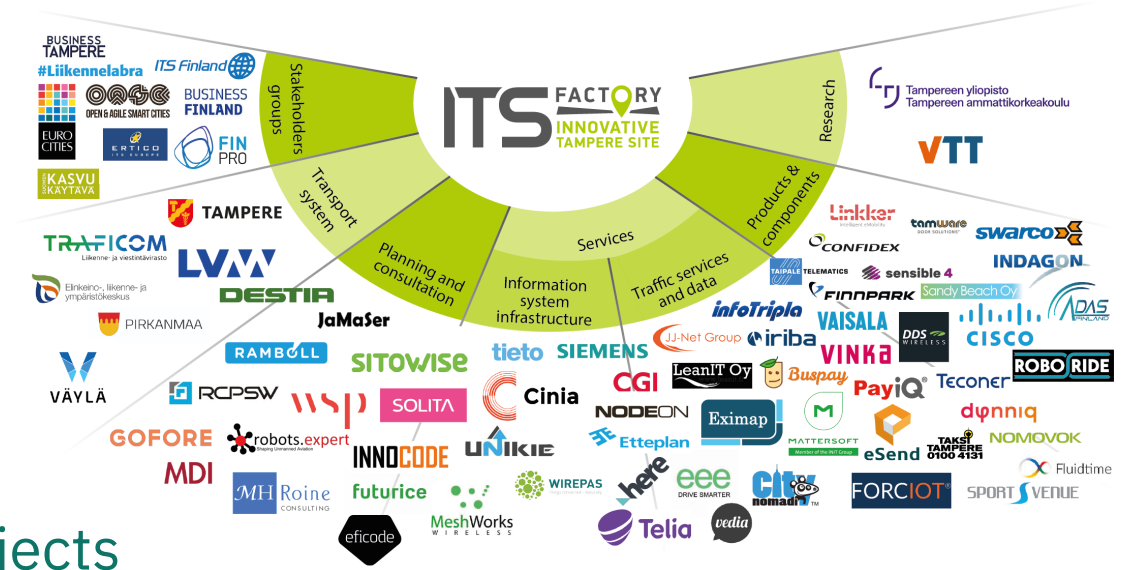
ITS FACTORY
INNOVATIVE TAMPERE SITE

Stakeholders groups
Transport system
Planning and consultation
Information system infrastructure
Services
Traffic services and data
Products & components
Research

BUSINESS TAMPERE
#Liikennelabra
ITS Finland
OPEN & AGILE SMART CITIES
BUSINESS FINLAND
EUROCITIES
ERTICO ITS EUROPE
FINPRO
KASVU KÄYTÄVÄ

Tampereen yliopisto
Tampereen ammattikorkeakoulu
VTT

TAMPERE
TRAFICOM
Liikenne- ja viestintävirasto
LVM
Elinkeino-, liikenne- ja ympäristökeskus
DESTIA
PIRKANMAA
JaMaSer
VÄYLÄ
RAMBOLL
RCPSW
GOFORE
MDI
robots.expert
MH Roine CONSULTING
wsp
SITOWISE
SOLITA
INNOCODE
futurice
eficode
MeshWorks WIRELESS
tieto
SIEMENS
Cinia
UNIKIE
WIREPAS
CGI
NODEON
Etteplan
here
Telia
eee DRIVE SMARTER
vedia
JJ-Net Group
LeanIT Oy
Eximap
iriba
infoTripla
Buspay
MATTERSOFT
City nomadi
FORCIOT
eSend
PayiQ
VINKA
VAISALA
Linkker
tamware
swarco
CONFIDEX
TAIPALE TELEMATICS
sensible 4
FINNPARK
Sandy Beach Oy
INDAGON
ADAS FINLAND
DDS WIRELESS
CISCO
ROBORIDE
Teconer
dynniq
NOMOVOK
TAKSI TAMPERE 0100 4131
Fluidtime
SPORT VENUE
jects